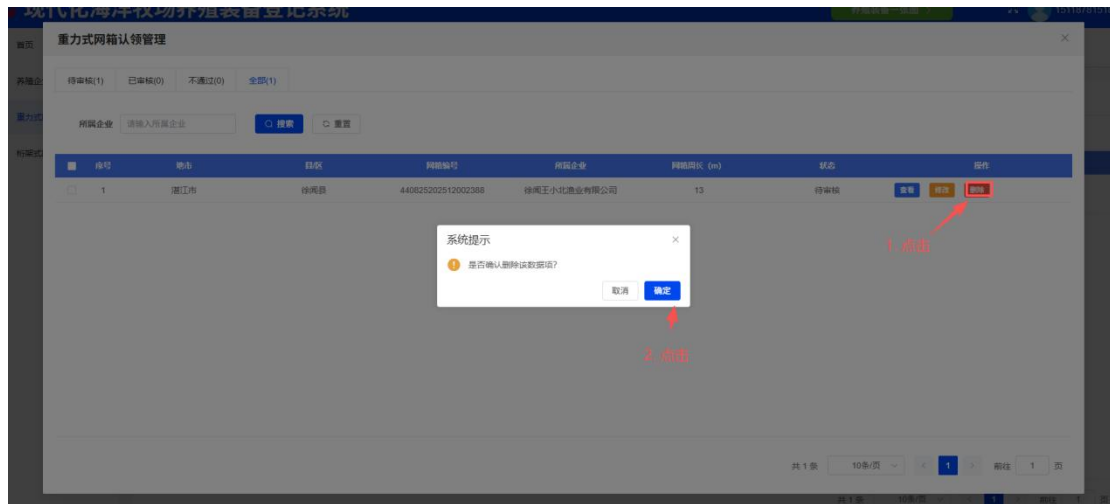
现代化海洋牧场养殖装备登记系统

首页
养殖企
重力式
桁架式

重力式网箱认领管理

待审核(1) 已审核(0) 不通过(0) 全部(1)

所属企业 请输入所属企业 搜索 重置

| 序号 | 地市 | 县区 | 网箱编号 | 所属企业 | 网箱周长 (m) | 状态 | 操作 |
|---|---|---|---|---|---|---|---|
| 1 | 湛江市 | 徐闻县 | 440825202512002388 | 徐闻王小北渔业有限公司 | 13 | 待审核 | 查看 修改 删除 |

1. 点击

系统提示
是否确认删除该数据项?
取消 确定

2. 点击

共 1 条 10条/页 1 前往 1 页